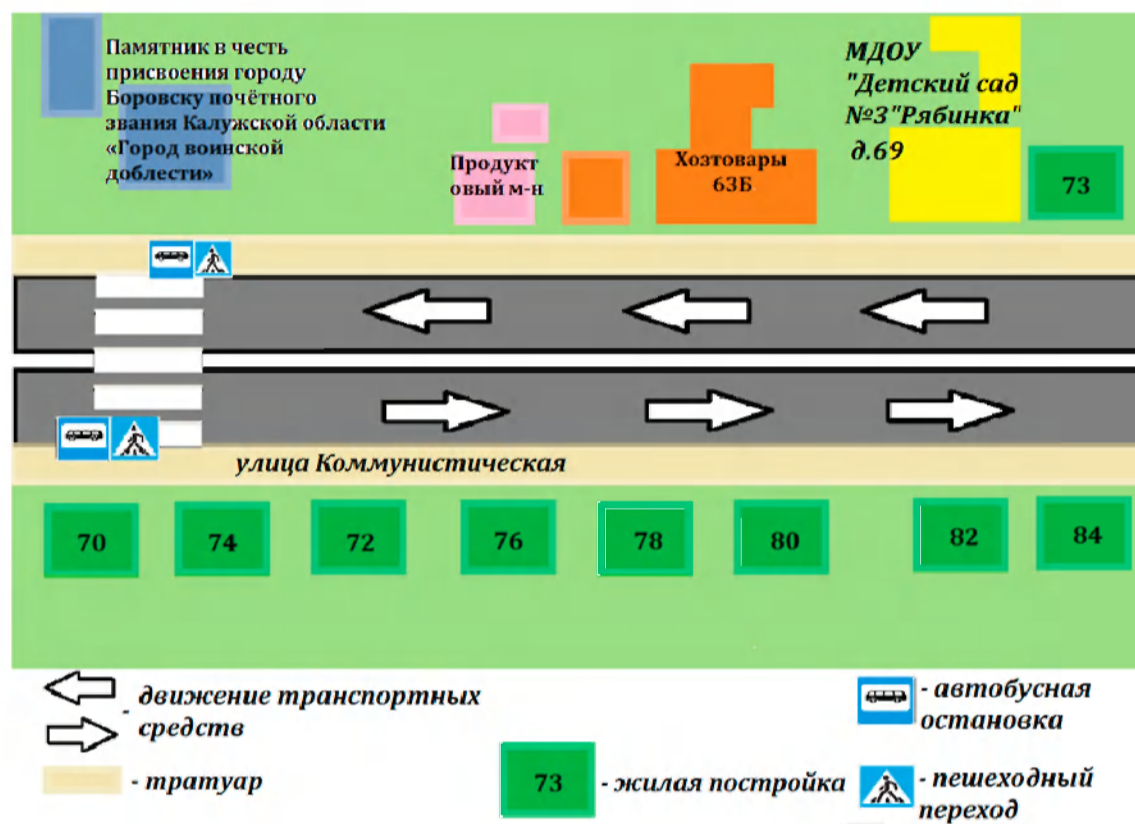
Памятник в честь присвоения городу Боровску почётного звания Калужской области «Город воинской доблести»

Продуктовый м-н

Хозтовары 63Б

МДОУ "Детский сад №3"Рябинка" д.69

73

улица Коммунистическая

70

74

72

76

78

80

82

84

- движение транспортных средств

- автобусная остановка

- тратуар

73

- жилая постройка

- пешеходный переход